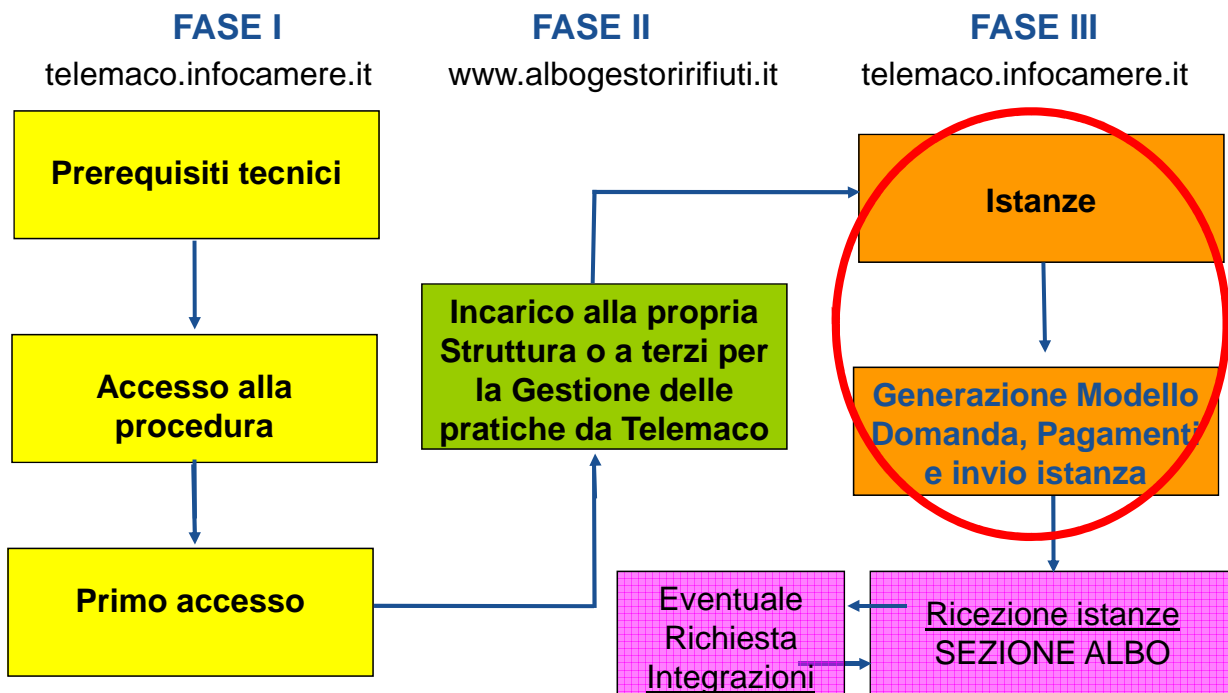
FASE I
telemaco.infocamere.it

Prerequisiti tecnici

Accesso alla procedura

Primo accesso

FASE II
www.albogestoririfiuti.it

Incarico alla propria Struttura o a terzi per la Gestione delle pratiche da Telemaco

FASE III
telemaco.infocamere.it

Istanze

Generazione Modello Domanda, Pagamenti e invio istanza

Ricezione istanze
SEZIONE ALBO

Eventuale Richiesta Integrazioni